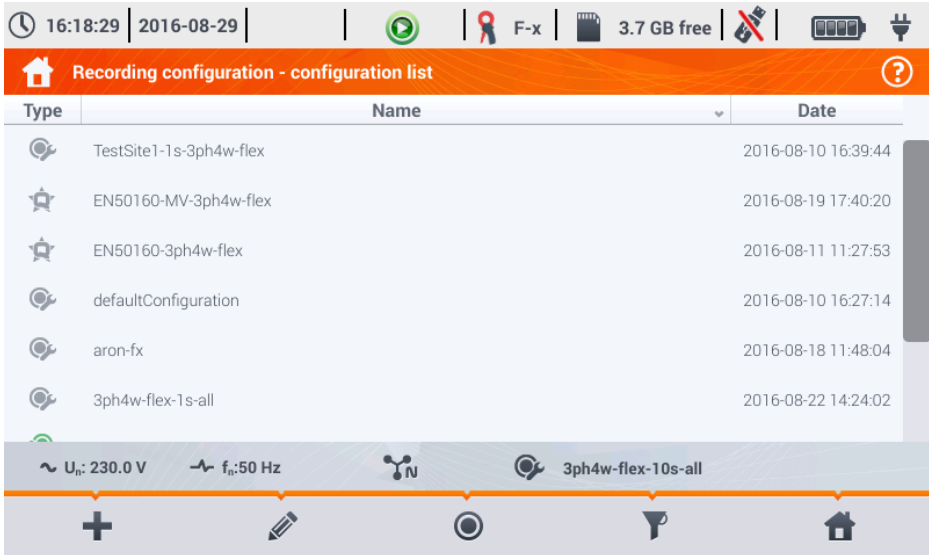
16:18:29 | 2016-08-29 | F-x | 3.7 GB free

Recording configuration - configuration list

| Type | Name | Date |
|---|---|---|
| | TestSite1-1s-3ph4w-flex | 2016-08-10 16:39:44 |
| | EN50160-MV-3ph4w-flex | 2016-08-19 17:40:20 |
| | EN50160-3ph4w-flex | 2016-08-11 11:27:53 |
| | defaultConfiguration | 2016-08-10 16:27:14 |
| | aron-fx | 2016-08-18 11:48:04 |
| | 3ph4w-flex-1s-all | 2016-08-22 14:24:02 |

$U_n$: 230.0 V $f_n$:50 Hz N 3ph4w-flex-10s-all